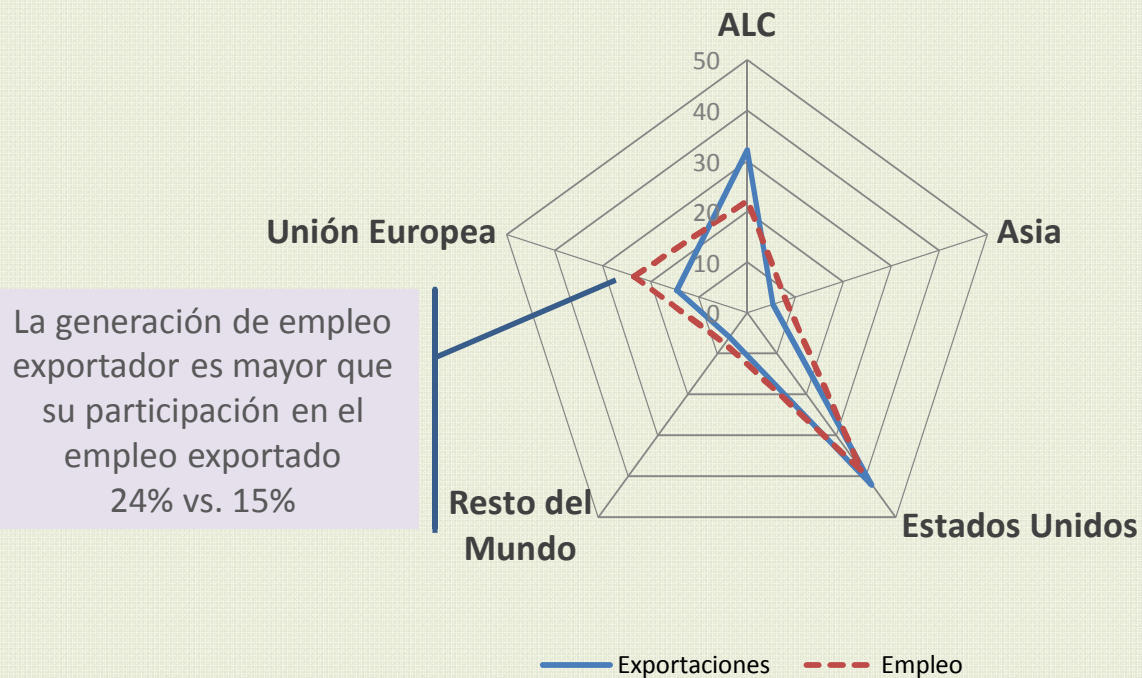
ALC

50

40

30

20

10

0

Unión Europea

Asia

La generación de empleo exportador es mayor que su participación en el empleo exportado
24% vs. 15%

Resto del Mundo

Estados Unidos

Exportaciones

Empleo